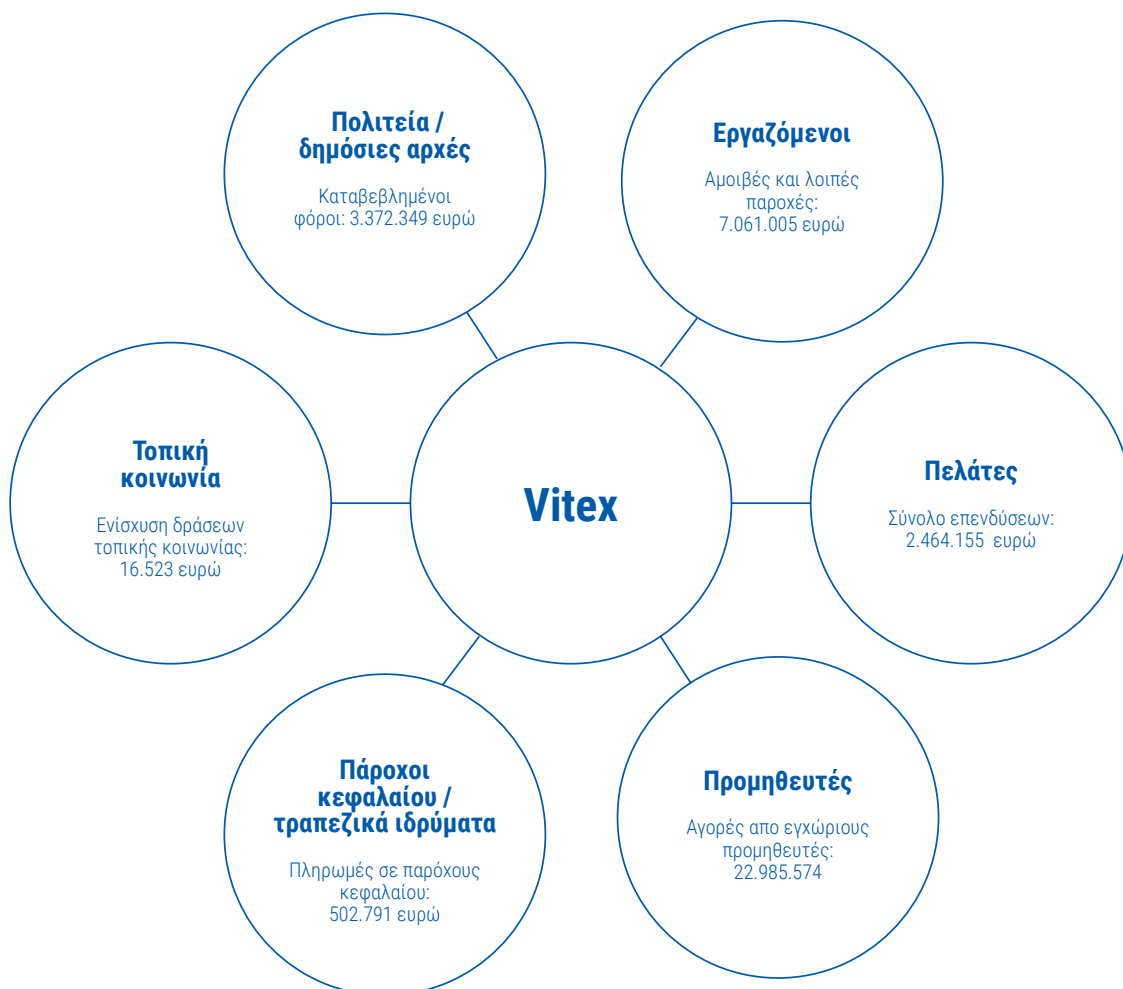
Πολιτεία / δημόσιες αρχές

Καταβεβλημένοι φόροι: 3.372.349 ευρώ

Εργαζόμενοι

Αμοιβές και λοιπές παροχές: 7.061.005 ευρώ

Τοπική κοινωνία

Ενίσχυση δράσεων τοπικής κοινωνίας: 16.523 ευρώ

Vitex

Πελάτες

Σύνολο επενδύσεων: 2.464.155 ευρώ

Πάροχοι κεφαλαίου / τραπεζικά ιδρύματα

Πληρωμές σε παρόχους κεφαλαίου: 502.791 ευρώ

Προμηθευτές

Αγορές απο εγχώριους προμηθευτές: 22.985.574